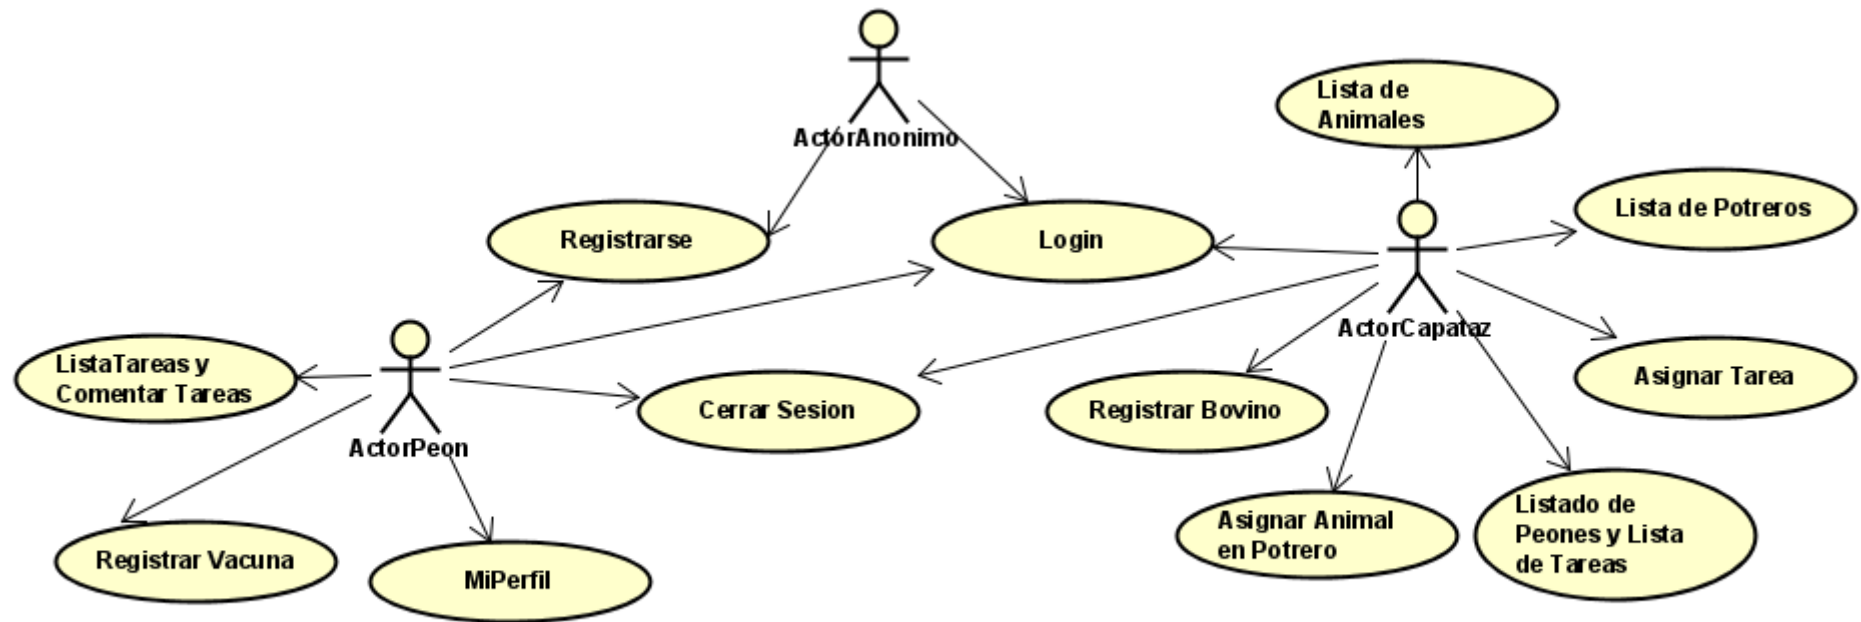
ActorAnonimo

Lista de Animales

Registrarse

Login

Lista de Potreros

ActorCapataz

ListaTareas y Comentar Tareas

Cerrar Sesion

Registrar Bovino

Asignar Tarea

ActorPeon

Registrar Vacuna

MiPerfil

Asignar Animal en Potrero

Listado de Peones y Lista de Tareas